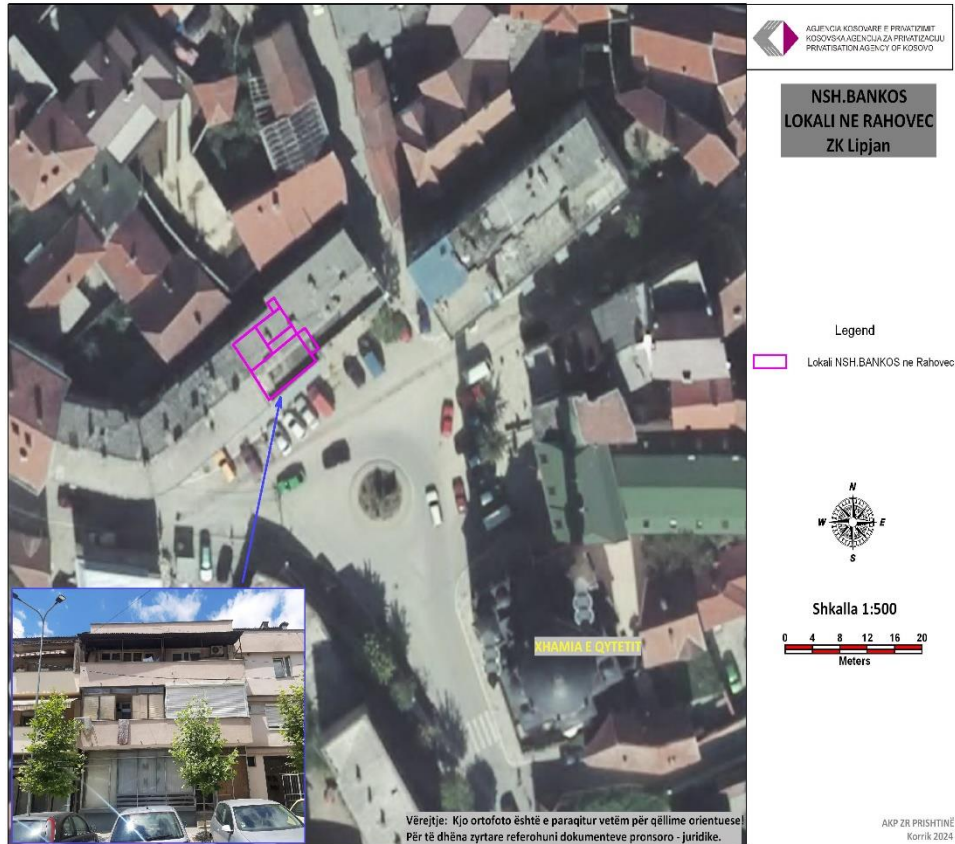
AGJENCIA KOSOVARE E PRIVATIZIMIT
KOSOVSKA AGENCIJA ZA PRIVATIZACIJU
PRIVATISATION AGENCY OF KOSOVO

NSH.BANKOS
LOKALI NE RAHOVEC
ZK Lipjan

Legend

Lokali NSH.BANKOS ne Rahovec

N
W E
S

Shkalla 1:500

0 4 8 12 16 20
Meters

XHAMIA E QYTETIT

Vërejtje: Kjo ortofoto është e paraqitur vetëm për qëllime orientuese!
Për të dhëna zyrtare referohuni dokumenteve pronsoro - juridike.

AKP ZR PRISHTINË
Korrik 2024